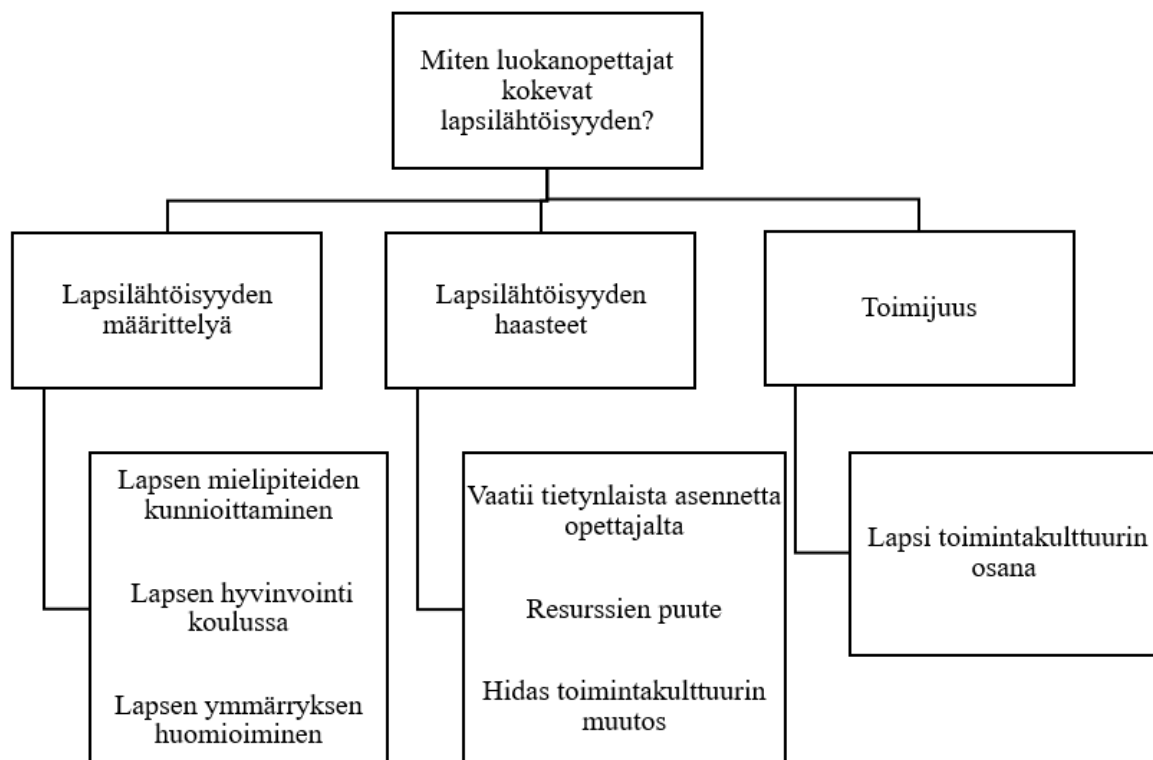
Miten luokanopettajat kokevat lapsilähtöisyyden?

Lapsilähtöisyyden määrittelyä

Lapsen mielipiteiden kunnioittaminen

Lapsen hyvinvointi koulussa

Lapsen ymmärryksen huomioiminen

Lapsilähtöisyyden haasteet

Vaatii tietynlaista asennetta opettajalta

Resurssien puute

Hidas toimintakulttuurin muutos

Toimijuus

Lapsi toimintakulttuurin osana